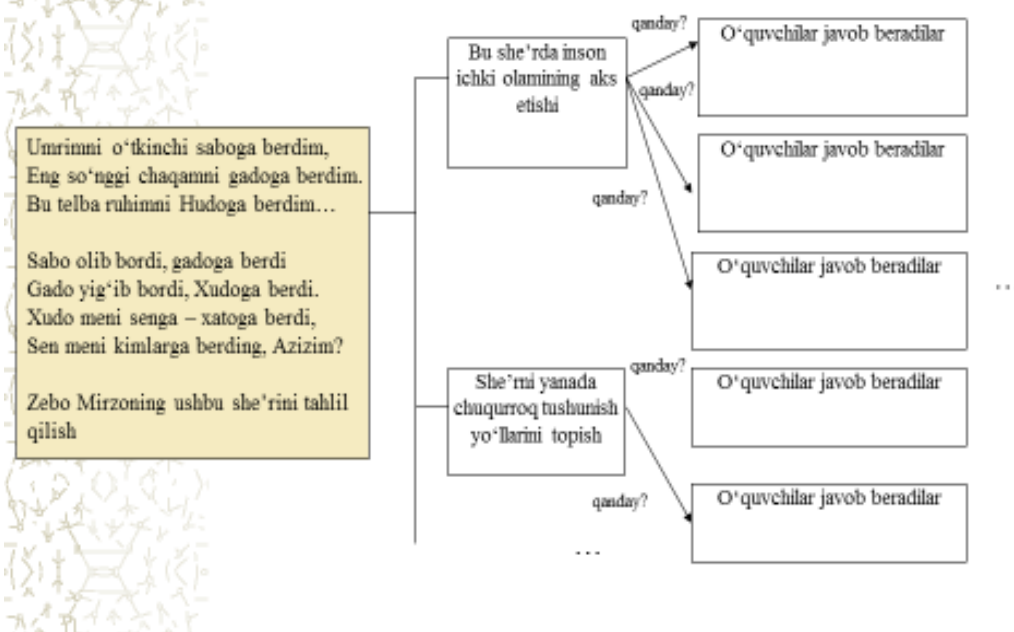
Umrimni o'tkinchi saboga berdim,
Eng so'nggi chaqamni gadoga berdim.
Bu telba ruhimni Hudoga berdim…

Sabo olib bordi, gadoga berdi
Gado yig'ib bordi, Xudoga berdi.
Xudo meni senga – xatoga berdi,
Sen meni kimlarga berding, Azizim?

Zebo Mirzoning ushbu she'rini tahlil qilish

Bu she'rda inson ichki olamining aks etishi

qanday?

O'quvchilar javob beradilar

qanday?

O'quvchilar javob beradilar

qanday?

O'quvchilar javob beradilar

…

She'rni yanada chuqurroq tushunish yo'llarini topish

qanday?

O'quvchilar javob beradilar

qanday?

O'quvchilar javob beradilar

…